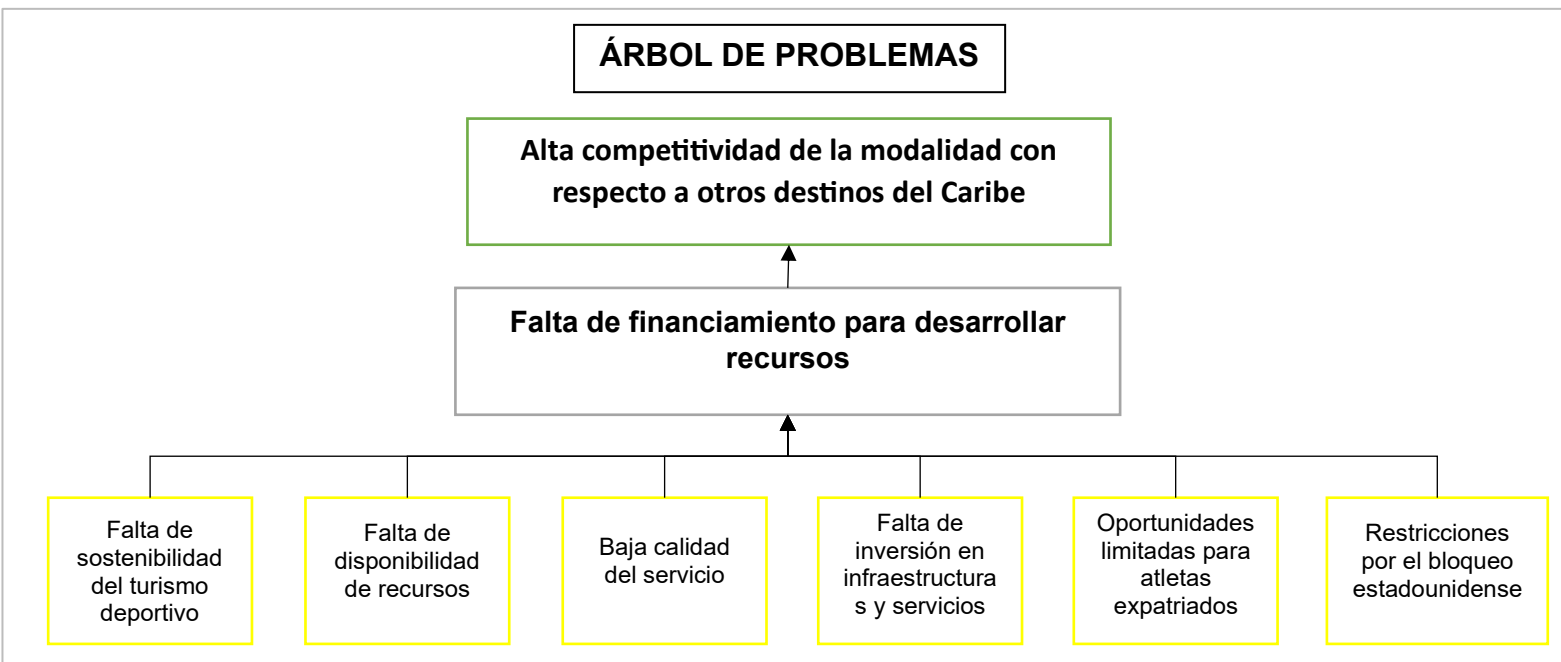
ÁRBOL DE PROBLEMAS

Alta competitividad de la modalidad con respecto a otros destinos del Caribe

Falta de financiamiento para desarrollar recursos

Falta de sostenibilidad del turismo deportivo

Falta de disponibilidad de recursos

Baja calidad del servicio

Falta de inversión en infraestructura s y servicios

Oportunidades limitadas para atletas expatriados

Restricciones por el bloqueo estadounidense